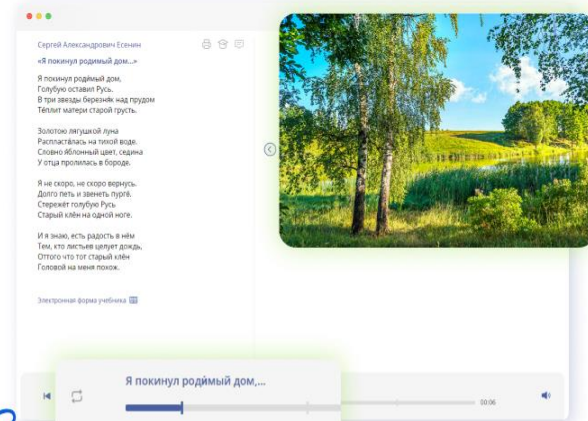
Сергей Александрович Есенин

«Я покинул родимый дом...»

Я покинул родимый дом,
Голубую оставил Русь.
В три звезды березняк над прудом
Тёплит матери старой грусть.

Золотою лягушкой луна
Распласталась на тихой воде.
Словно яблонный цвет, седина
У отца пролилась в бороде.

Я не скоро, не скоро вернусь.
Долго петь и звенеть пурге.
Стережёт голубую Русь
Старый клён на одной ноге.

И я знаю, есть радость в нём
Тем, кто листьев целует дождь,
Оттого что тот старый клён
Головой на меня похож.

Электронная форма учебника

Я покинул родимый дом,...

00:06